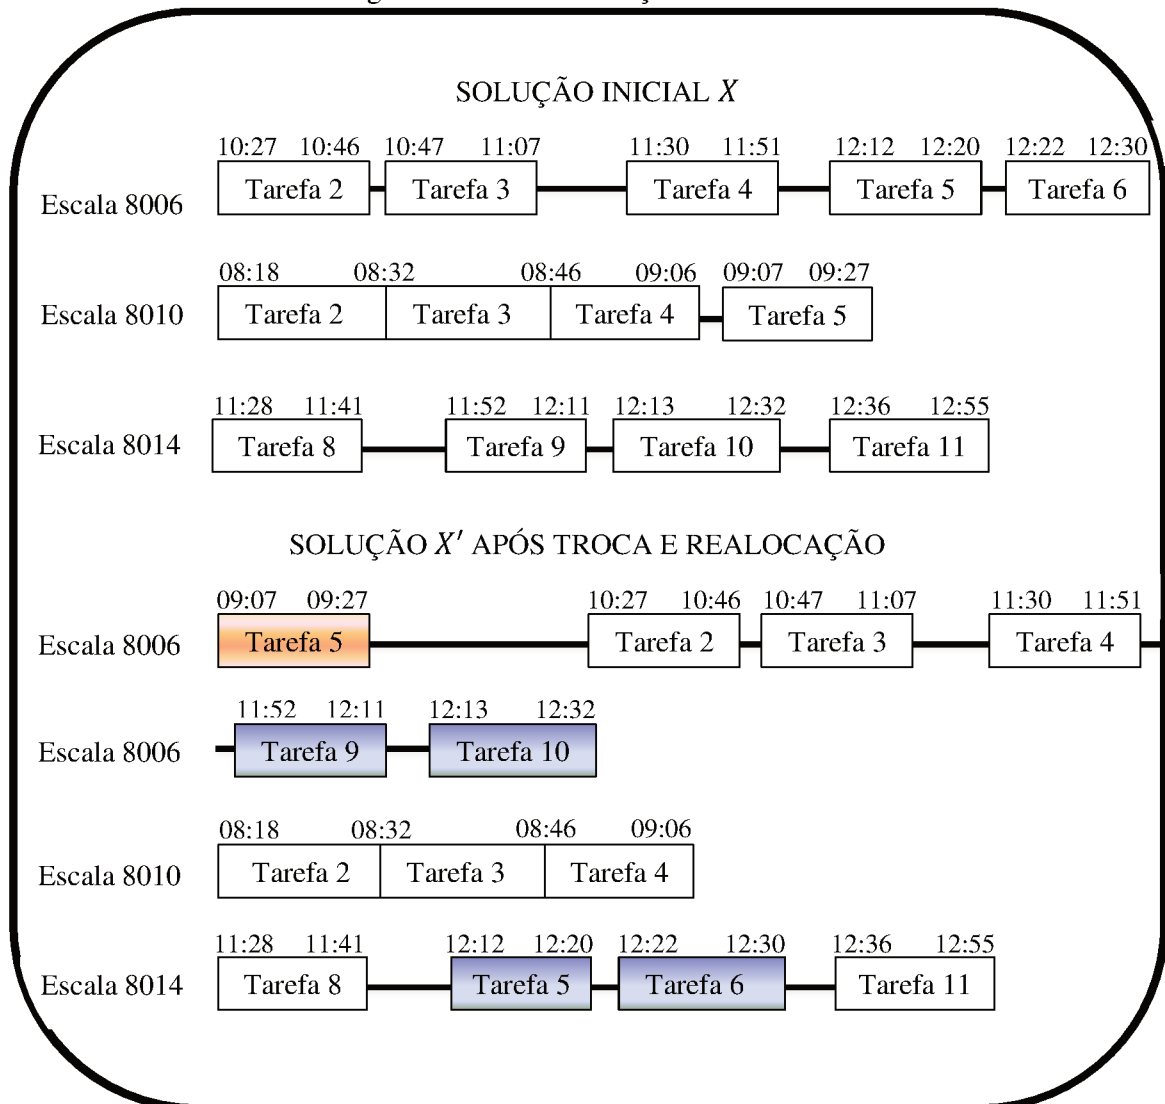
SOLUÇÃO INICIAL $X$

Escala 8006
10:27 10:46 Tarefa 2
10:47 11:07 Tarefa 3
11:30 11:51 Tarefa 4
12:12 12:20 Tarefa 5
12:22 12:30 Tarefa 6

Escala 8010
08:18 08:32 Tarefa 2
08:46 Tarefa 3
09:06 Tarefa 4
09:07 09:27 Tarefa 5

Escala 8014
11:28 11:41 Tarefa 8
11:52 12:11 Tarefa 9
12:13 12:32 Tarefa 10
12:36 12:55 Tarefa 11

SOLUÇÃO $X'$ APÓS TROCA E REALOCAÇÃO

Escala 8006
09:07 09:27 Tarefa 5
10:27 10:46 Tarefa 2
10:47 11:07 Tarefa 3
11:30 11:51 Tarefa 4

Escala 8006
11:52 12:11 Tarefa 9
12:13 12:32 Tarefa 10

Escala 8010
08:18 08:32 Tarefa 2
08:46 Tarefa 3
09:06 Tarefa 4

Escala 8014
11:28 11:41 Tarefa 8
12:12 12:20 Tarefa 5
12:22 12:30 Tarefa 6
12:36 12:55 Tarefa 11